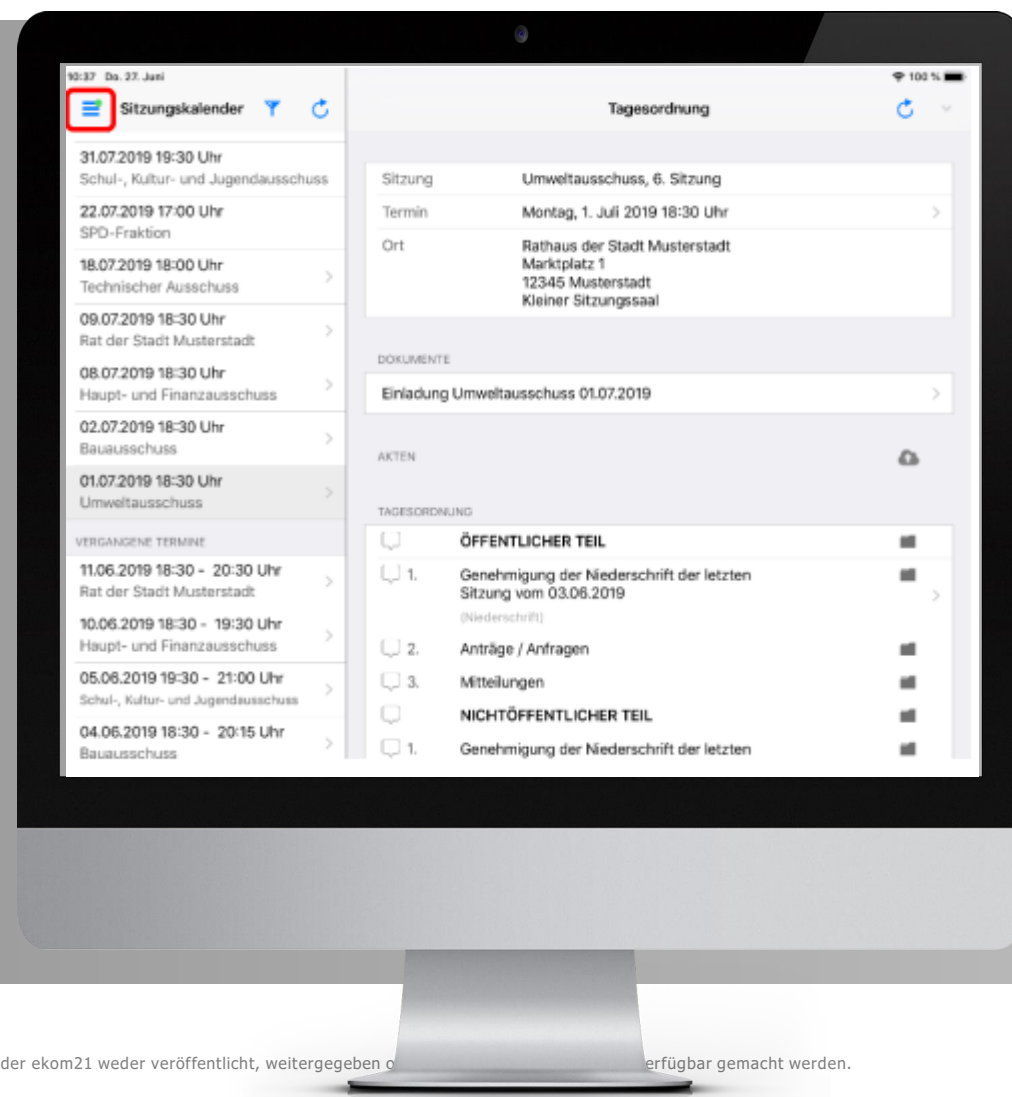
10:37 Do. 27. Juni

100 %

Sitzungskalender

31.07.2019 19:30 Uhr
Schul-, Kultur- und Jugendausschuss

22.07.2019 17:00 Uhr
SPD-Fraktion

18.07.2019 18:00 Uhr
Technischer Ausschuss

09.07.2019 18:30 Uhr
Rat der Stadt Musterstadt

08.07.2019 18:30 Uhr
Haupt- und Finanzausschuss

02.07.2019 18:30 Uhr
Bauausschuss

01.07.2019 18:30 Uhr
Umweltausschuss

VERGANGENE TERMINE

11.06.2019 18:30 - 20:30 Uhr
Rat der Stadt Musterstadt

10.06.2019 18:30 - 19:30 Uhr
Haupt- und Finanzausschuss

05.06.2019 19:30 - 21:00 Uhr
Schul-, Kultur- und Jugendausschuss

04.06.2019 18:30 - 20:15 Uhr
Bauausschuss

Tagesordnung

| Sitzung | Umweltausschuss, 6. Sitzung |
|---|---|
| Termin | Montag, 1. Juli 2019 18:30 Uhr |
| Ort | Rathaus der Stadt Musterstadt Marktplatz 1 12345 Musterstadt Kleiner Sitzungssaal |

DOKUMENTE

Einladung Umweltausschuss 01.07.2019

AKTEN

TAGESORDNUNG

ÖFFENTLICHER TEIL

1. Genehmigung der Niederschrift der letzten Sitzung vom 03.06.2019
(Niederschrift)

2. Anträge / Anfragen

3. Mitteilungen

NICHTÖFFENTLICHER TEIL

1. Genehmigung der Niederschrift der letzten

der ekom21 weder veröffentlicht, weitergegeben o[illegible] erfügbar gemacht werden.